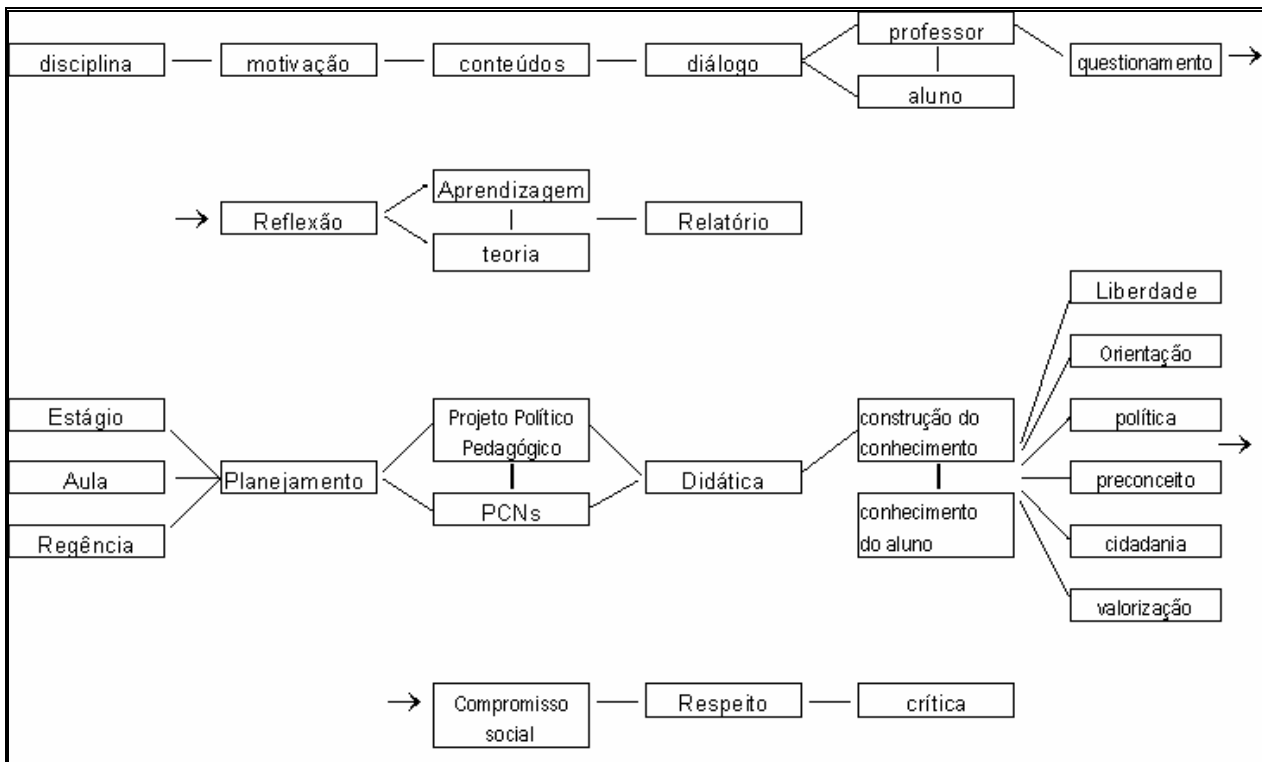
disciplina — motivação — conteúdos — diálogo
professor
aluno
questionamento →

→ Reflexão
Aprendizagem
teoria
Relatório

Estágio
Aula
Regência
Planejamento
Projeto Político Pedagógico
PCNs
Didática
construção do conhecimento
conhecimento do aluno
Liberdade
Orientação
política
preconceito
cidadania
valorização
→

→ Compromisso social — Respeito — crítica